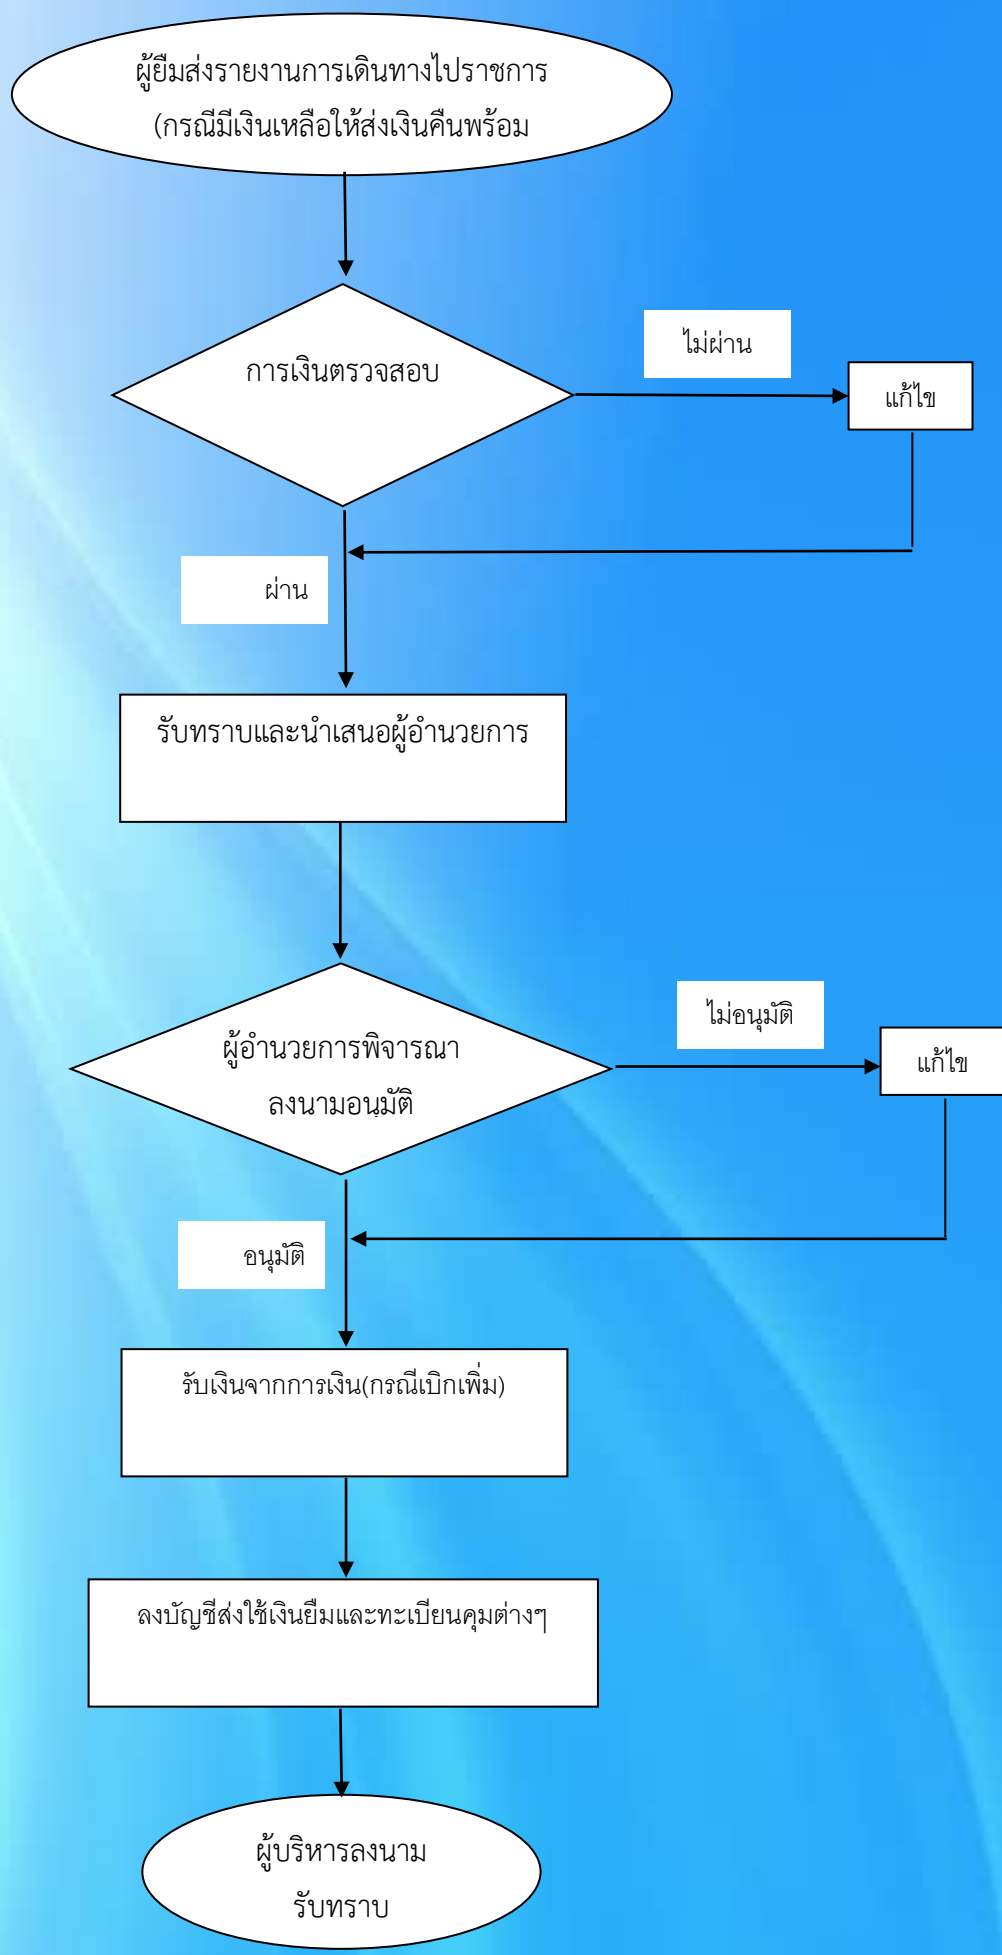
ผู้ยืมส่งรายงานการเดินทางไปราชการ
(กรณีมีเงินเหลือให้ส่งเงินคืนพร้อม

การเงินตรวจสอบ

ไม่ผ่าน

แก้ไข

ผ่าน

รับทราบและนำเสนอผู้อำนวยการ

ผู้อำนวยการพิจารณา
ลงนามอนุมัติ

ไม่อนุมัติ

แก้ไข

อนุมัติ

รับเงินจากการเงิน(กรณีเบิกเพิ่ม)

ลงบัญชีส่งใช้เงินยืมและทะเบียนคุมต่างๆ

ผู้บริหารลงนาม
รับทราบ